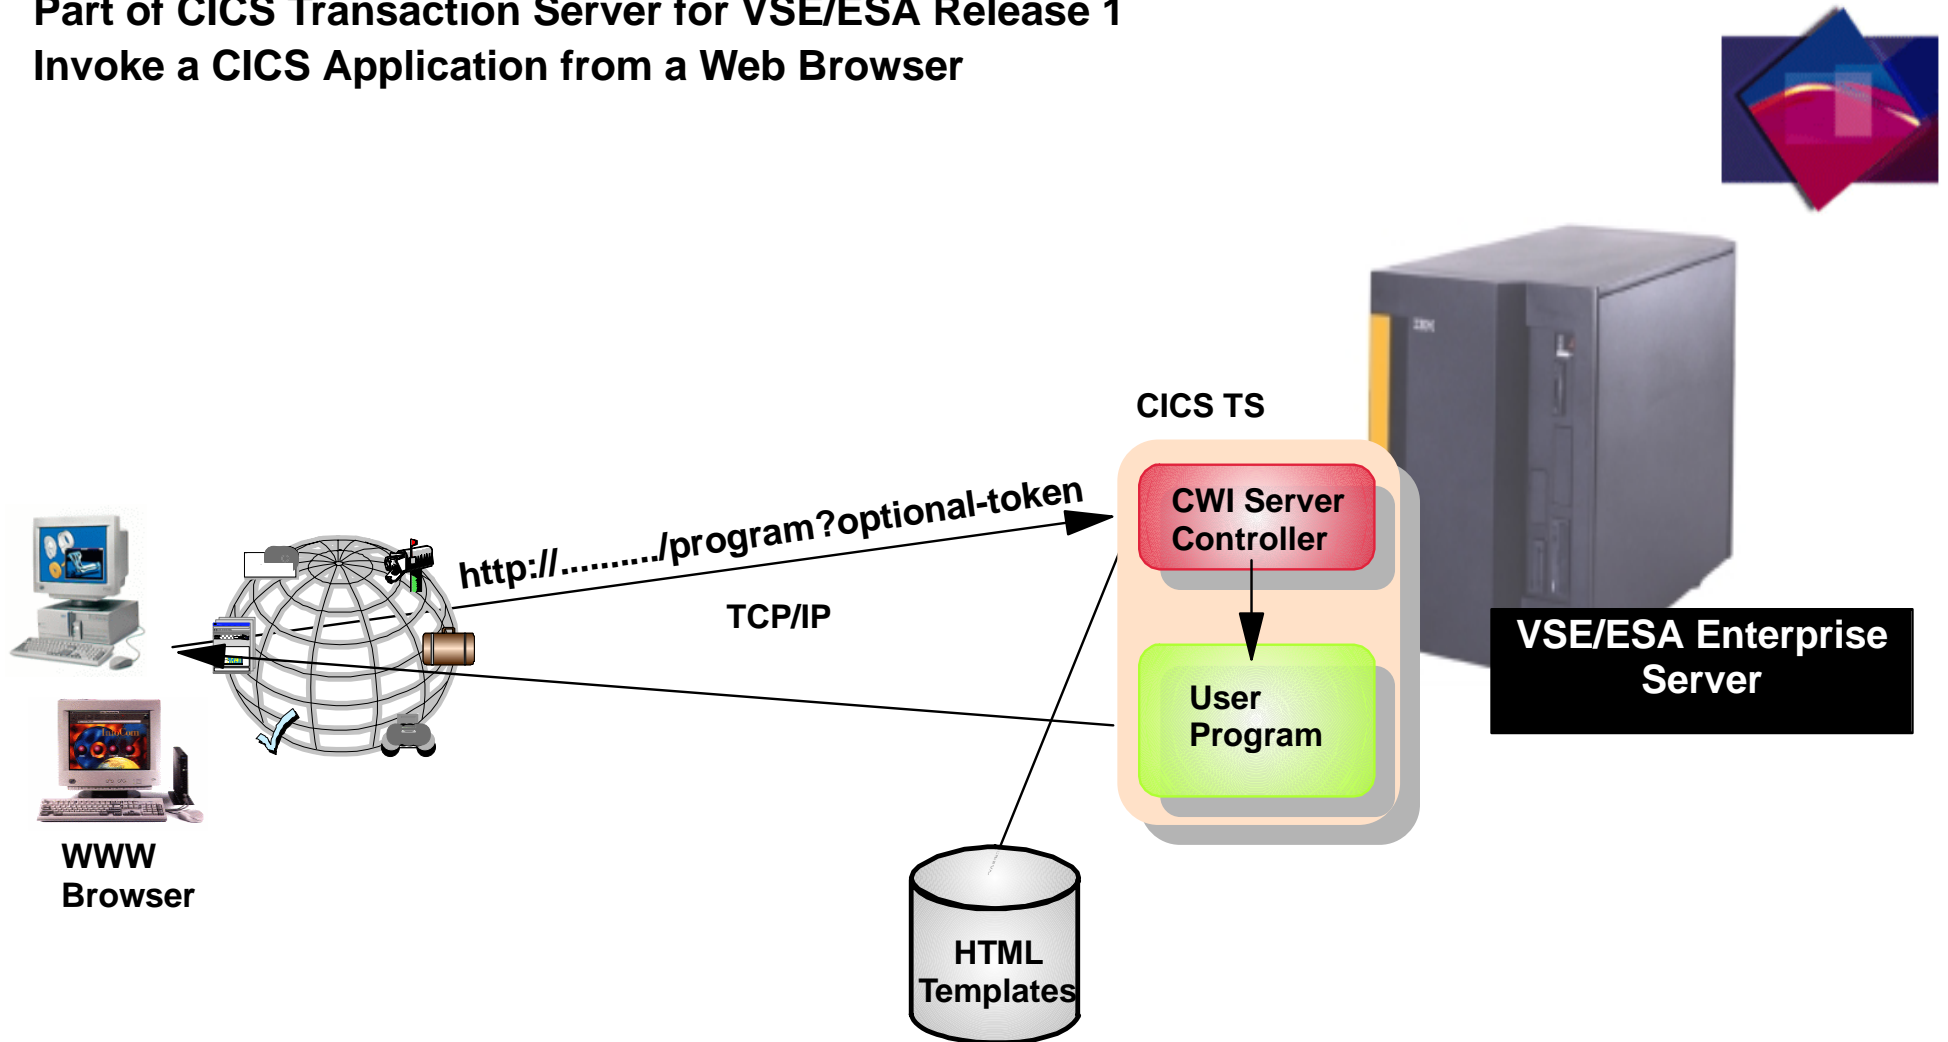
Part of CICS Transaction Server for VSE/ESA Release 1
Invoke a CICS Application from a Web Browser

CICS TS

CWI Server Controller

User Program

http://........./program?optional-token

TCP/IP

VSE/ESA Enterprise Server

WWW Browser

HTML Templates